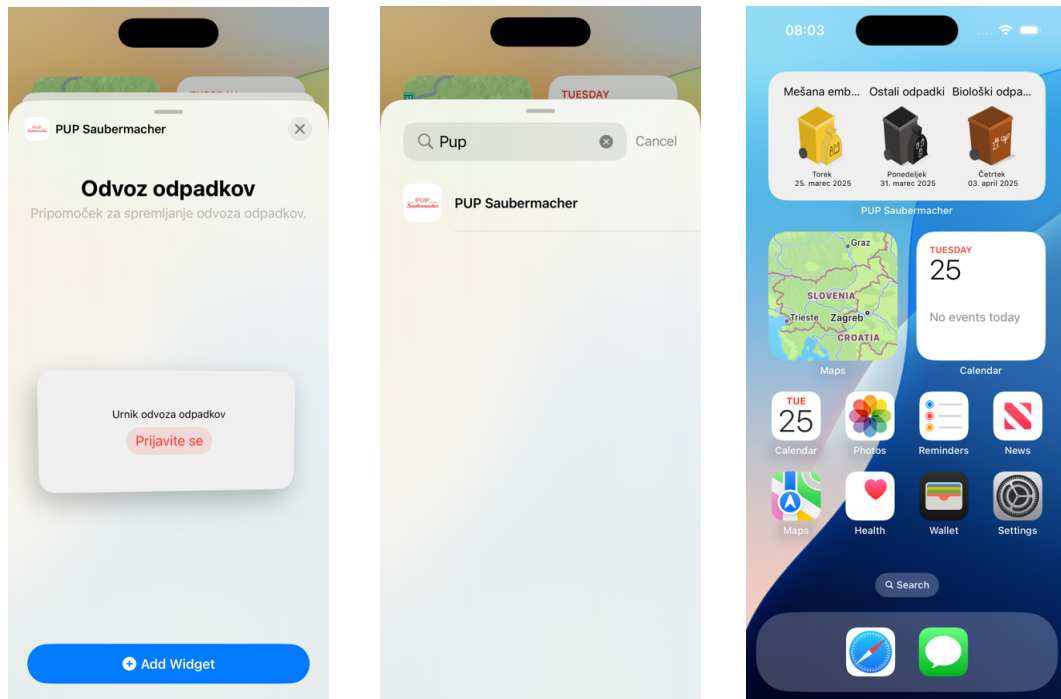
PUP Saubermacher

Odvoz odpadkov

Pripomoček za spremljanje odvoza odpadkov.

Urnik odvoza odpadkov

Prijavite se

Add Widget

TUESDAY

Pup

Cancel

PUP Saubermacher

08:03

Mešana emb...

Ostali odpadki

Biološki odpa...

Torek
25. marec 2025

Ponedeljek
31. marec 2025

Četrtek
03. april 2025

PUP Saubermacher

Graz

SLOVENIA

Trieste

Zagreb

CROATIA

Maps

TUESDAY

25

No events today

Calendar

TUE

25

Calendar

Photos

Reminders

News

Maps

Health

Wallet

Settings

Search